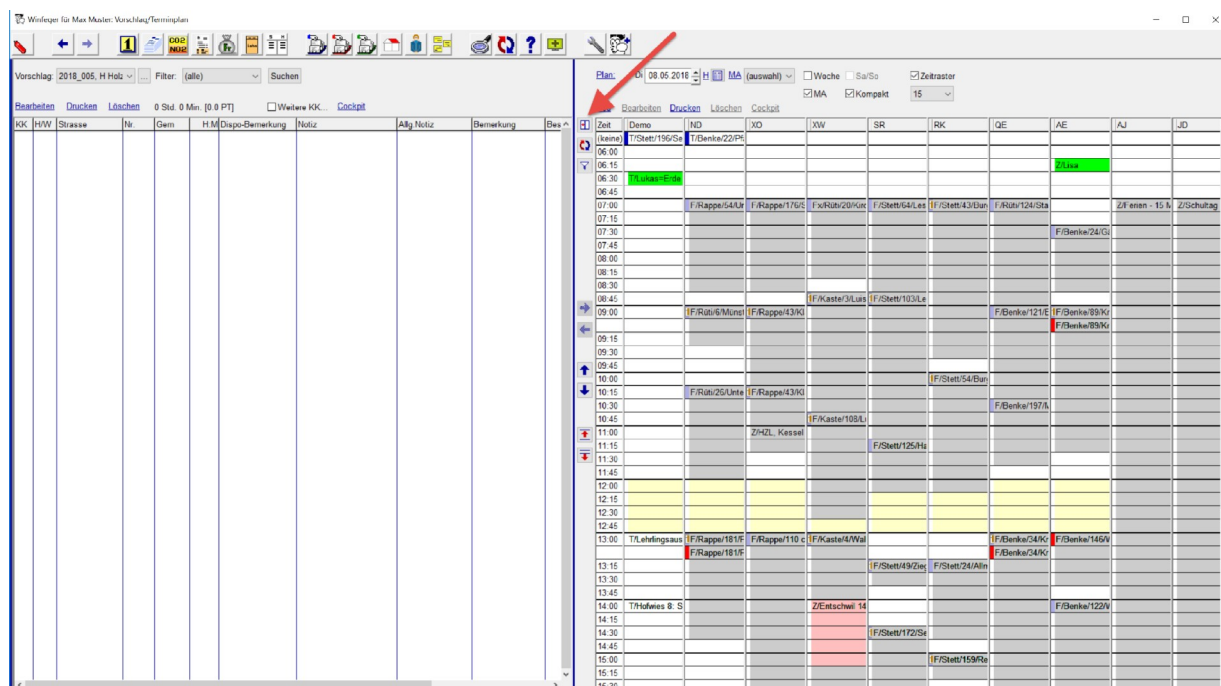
Winfeger für Max Muster: Vorschlag/Terminplan

Vorschlag: 2018_005, H Holz ... Filter: (alle) Suchen

Bearbeiten Drucken Löschen 0 Std. 0 Min. [0.0 PT] Weitere KK... Cockpit

| KK | H/W | Strasse | Nr. | Gem | H:M | Dispo-Bemerkung | Notiz | Allg.Notiz | Bemerkung | Bes |
|---|---|---|---|---|---|---|---|---|---|---|

Plan: Di 08.05.2018 H MA (auswahl) Woche Sa/So Zeitraster MA Kompakt 15

Bearbeiten Drucken Löschen Cockpit

| Zeit | Demo | ND | XO | XW | SR | RK | QE | AE | AJ | JD |
|---|---|---|---|---|---|---|---|---|---|---|
| (keine) | T/Stett/196/Se | T/Benke/22/Pf | | | | | | | | |
| 06:00 | | | | | | | | | | |
| 06:15 | | | | | | | | Z/Lisa | | |
| 06:30 | T/Lukas=Erde | | | | | | | | | |
| 06:45 | | | | | | | | | | |
| 07:00 | | F/Rappe/54/Ur | F/Rappe/176/S | Fx/Rüti/20/Kir | F/Stett/64/Les | F/Stett/43/Bur | F/Rüti/124/Sta | | Z/Ferien - 15 M | Z/Schultag |
| 07:15 | | | | | | | | | | |
| 07:30 | | | | | | | | F/Benke/24/Gi | | |
| 07:45 | | | | | | | | | | |
| 08:00 | | | | | | | | | | |
| 08:15 | | | | | | | | | | |
| 08:30 | | | | | | | | | | |
| 08:45 | | | | F/Kaste/3/Luis | F/Stett/103/Le | | | | | |
| 09:00 | | F/Rüti/6/Münst | F/Rappe/43/Kl | | | | F/Benke/121/E | F/Benke/89/Kr | | |
| | | | | | | | | F/Benke/89/Kr | | |
| 09:15 | | | | | | | | | | |
| 09:30 | | | | | | | | | | |
| 09:45 | | | | | | | | | | |
| 10:00 | | | | | | F/Stett/54/Bur | | | | |
| 10:15 | | F/Rüti/26/Unte | F/Rappe/43/Kl | | | | | | | |
| 10:30 | | | | | | | F/Benke/197/M | | | |
| 10:45 | | | | F/Kaste/108/Li | | | | | | |
| 11:00 | | | Z/HZL, Kessel | | | | | | | |
| 11:15 | | | | | F/Stett/125/Ha | | | | | |
| 11:30 | | | | | | | | | | |
| 11:45 | | | | | | | | | | |
| 12:00 | | | | | | | | | | |
| 12:15 | | | | | | | | | | |
| 12:30 | | | | | | | | | | |
| 12:45 | | | | | | | | | | |
| 13:00 | T/Lehrlingsaus | F/Rappe/181/F | F/Rappe/110 c | F/Kaste/4/Wal | | | F/Benke/34/Kr | F/Benke/146/V | | |
| | | F/Rappe/181/F | | | | | F/Benke/34/Kr | | | |
| 13:15 | | | | | F/Stett/49/Zie | F/Stett/24/Alln | | | | |
| 13:30 | | | | | | | | | | |
| 13:45 | | | | | | | | | | |
| 14:00 | T/Hofwies 8: S | | | Z/Entschwil 14 | | | | F/Benke/122/V | | |
| 14:15 | | | | | | | | | | |
| 14:30 | | | | | F/Stett/172/Se | | | | | |
| 14:45 | | | | | | | | | | |
| 15:00 | | | | | | F/Stett/159/Re | | | | |
| 15:15 | | | | | | | | | | |